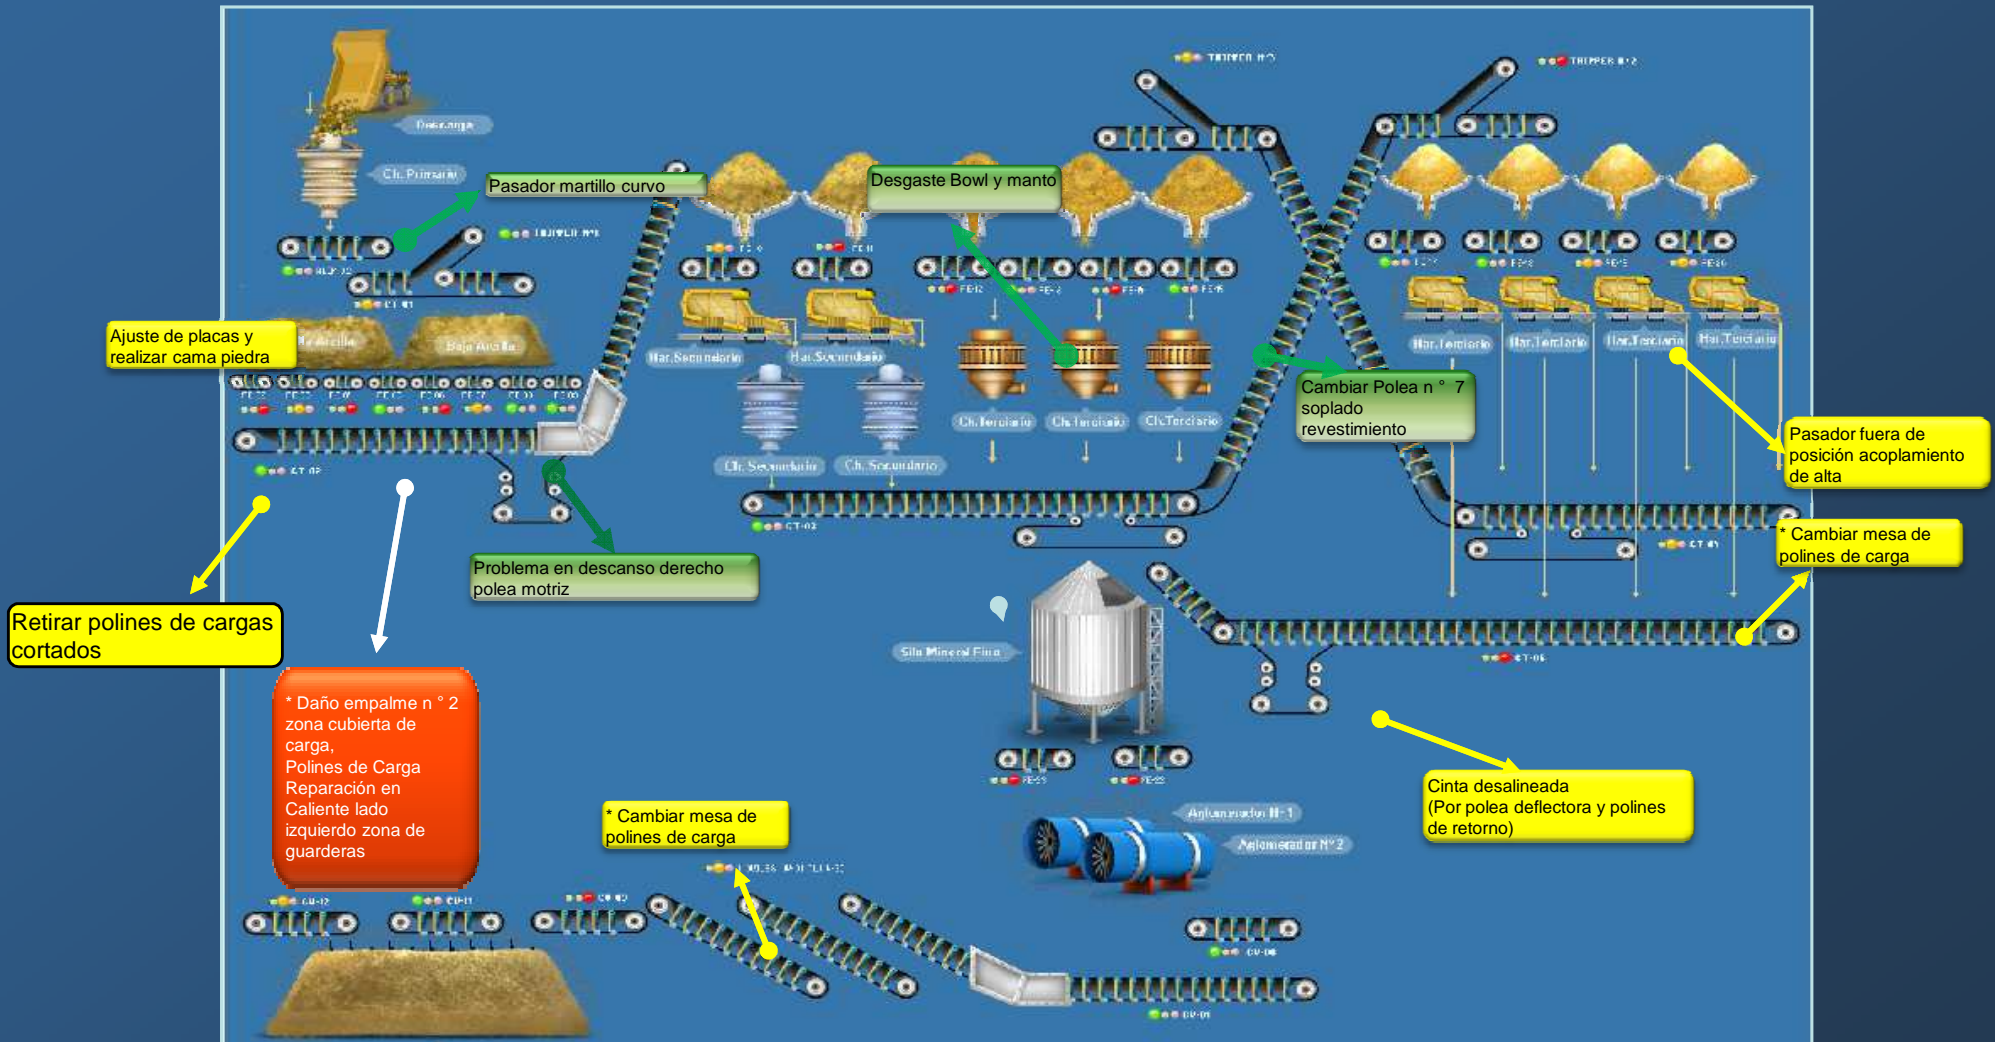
Descarga
Ch. Primario
Pasador martillo curvo
Desgaste Bowl y manto
TRIPPER N°1
TRIPPER N°2
Ajuste de placas y realizar cama piedra
Baja Arcilla
Baja Arcilla
Har.Secundario
Har.Secundario
Ch. Secundario
Ch. Secundario
Ch.Terciario
Ch.Terciario
Ch.Terciario
Har.Terciario
Har.Terciario
Har.Terciario
Har.Terciario
Cambiar Polea n ° 7 soplado revestimiento
Pasador fuera de posición acoplamiento de alta
* Cambiar mesa de polines de carga
Problema en descanso derecho polea motriz
Retirar polines de cargas cortados
* Daño empalme n ° 2 zona cubierta de carga, Polines de Carga Reparación en Caliente lado izquierdo zona de guarderas
Silo Mineral Fino
Cinta desalineada (Por polea deflectora y polines de retorno)
* Cambiar mesa de polines de carga
Aglomerador N°1
Aglomerador N°2
CT-02
CT-03
CT-05
CT-06